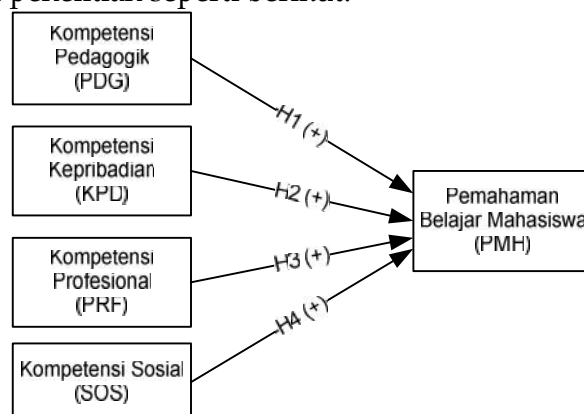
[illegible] penelitian seperti berikut:

Kompetensi Pedagogik (PDG)

Kompetensi Kepribadian (KPD)

Kompetensi Profesional (PRF)

Kompetensi Sosial (SOS)

H1 (+)

H2 (+)

H3 (+)

H4 (+)

Pemahaman Belajar Mahasiswa (PMH)